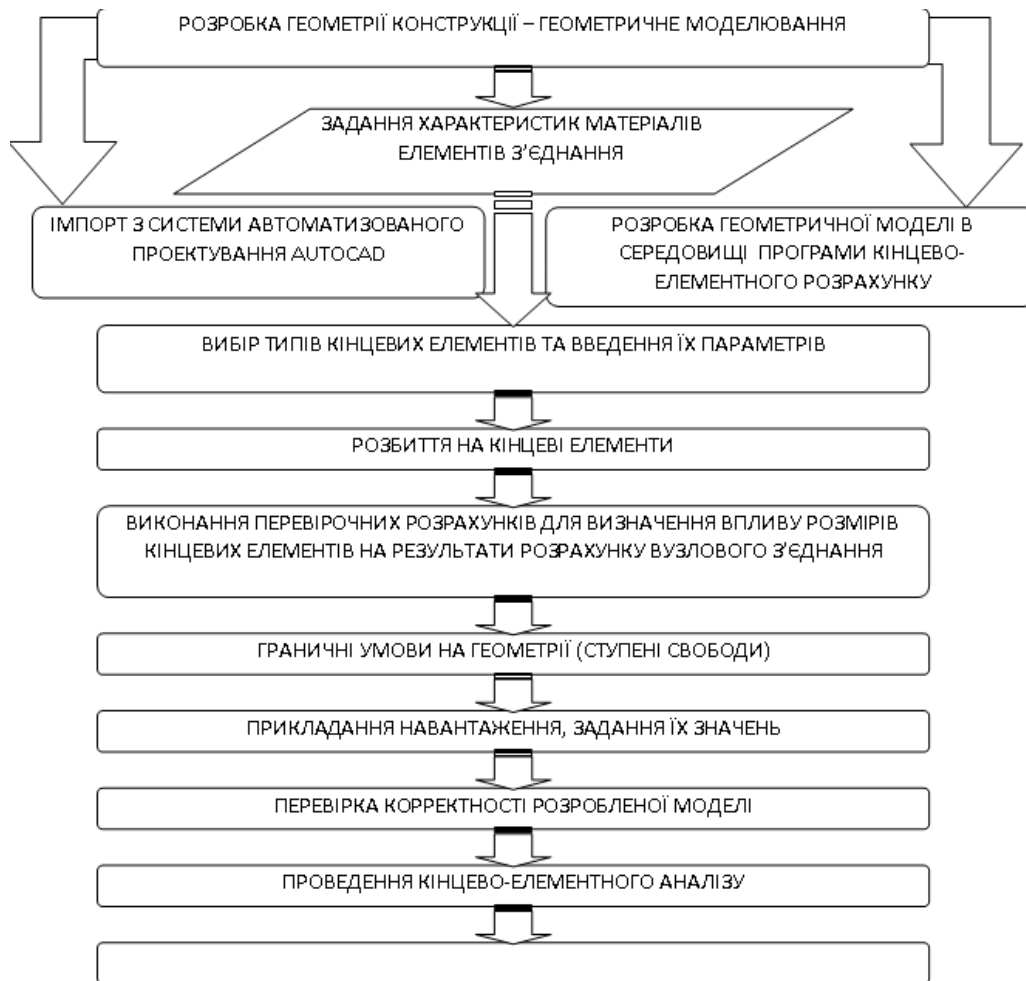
РОЗРОБКА ГЕОМЕТРІЇ КОНСТРУКЦІЇ – ГЕОМЕТРИЧНЕ МОДЕЛЮВАННЯ

ЗАДАННЯ ХАРАКТЕРИСТИК МАТЕРІАЛІВ ЕЛЕМЕНТІВ З'ЄДНАННЯ

ІМПОРТ З СИСТЕМИ АВТОМАТИЗОВАНОГО ПРОЕКТУВАННЯ AUTOCAD

РОЗРОБКА ГЕОМЕТРИЧНОЇ МОДЕЛІ В СЕРЕДОВИЩІ ПРОГРАМИ КІНЦЕВО-ЕЛЕМЕНТНОГО РОЗРАХУНКУ

ВИБІР ТИПІВ КІНЦЕВИХ ЕЛЕМЕНТІВ ТА ВВЕДЕННЯ ЇХ ПАРАМЕТРІВ

РОЗБИТТЯ НА КІНЦЕВІ ЕЛЕМЕНТИ

ВИКОНАННЯ ПЕРЕВІРОЧНИХ РОЗРАХУНКІВ ДЛЯ ВИЗНАЧЕННЯ ВПЛИВУ РОЗМІРІВ КІНЦЕВИХ ЕЛЕМЕНТІВ НА РЕЗУЛЬТАТИ РОЗРАХУНКУ ВУЗЛОВОГО З'ЄДНАННЯ

ГРАНИЧНІ УМОВИ НА ГЕОМЕТРІЇ (СТУПЕНІ СВОБОДИ)

ПРИКЛАДАННЯ НАВАНТАЖЕННЯ, ЗАДАННЯ ЇХ ЗНАЧЕНЬ

ПЕРЕВІРКА КОРРЕКТНОСТІ РОЗРОБЛЕНОЇ МОДЕЛІ

ПРОВЕДЕННЯ КІНЦЕВО-ЕЛЕМЕНТНОГО АНАЛІЗУ